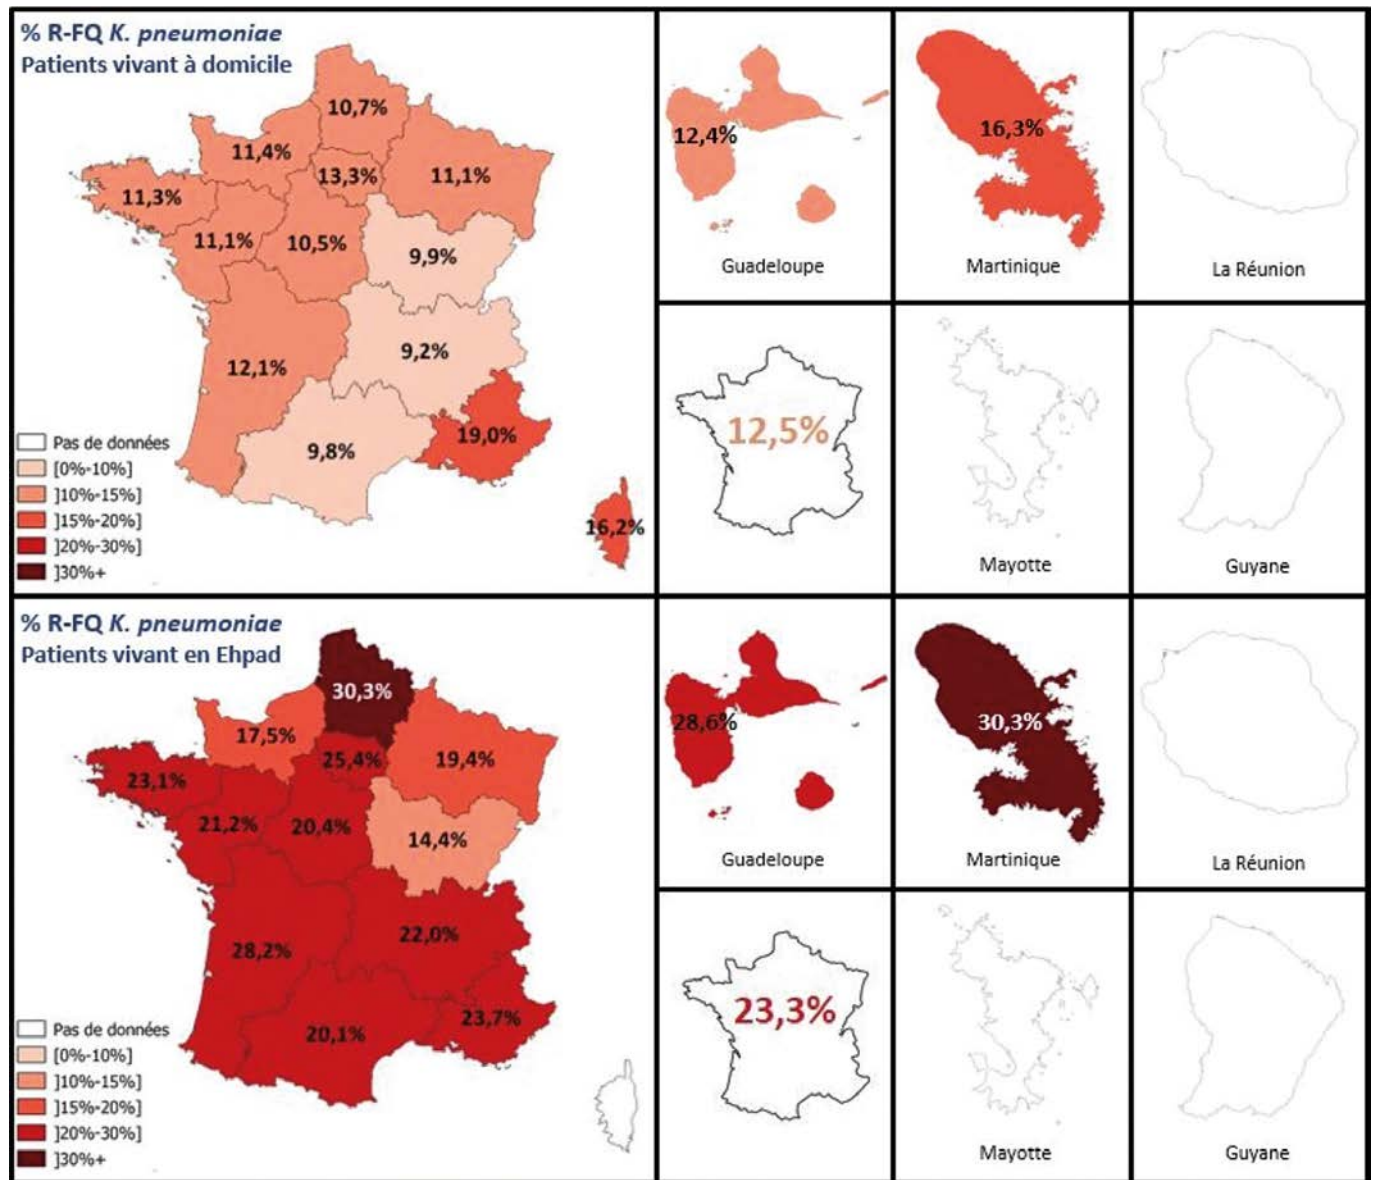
% R-FQ *K. pneumoniae*
Patients vivant à domicile

10,7%
11,4%
13,3%
11,1%
11,3%
11,1%
10,5%
9,9%
9,2%
12,1%
9,8%
19,0%
16,2%

Pas de données
[0%-10%]
]10%-15%]
]15%-20%]
]20%-30%]
]30%+

12,4%
Guadeloupe
16,3%
Martinique
La Réunion
12,5%
Mayotte
Guyane

% R-FQ *K. pneumoniae*
Patients vivant en Ehpad

30,3%
17,5%
25,4%
19,4%
23,1%
21,2%
20,4%
14,4%
28,2%
22,0%
20,1%
23,7%

Pas de données
[0%-10%]
]10%-15%]
]15%-20%]
]20%-30%]
]30%+

28,6%
Guadeloupe
30,3%
Martinique
La Réunion
23,3%
Mayotte
Guyane